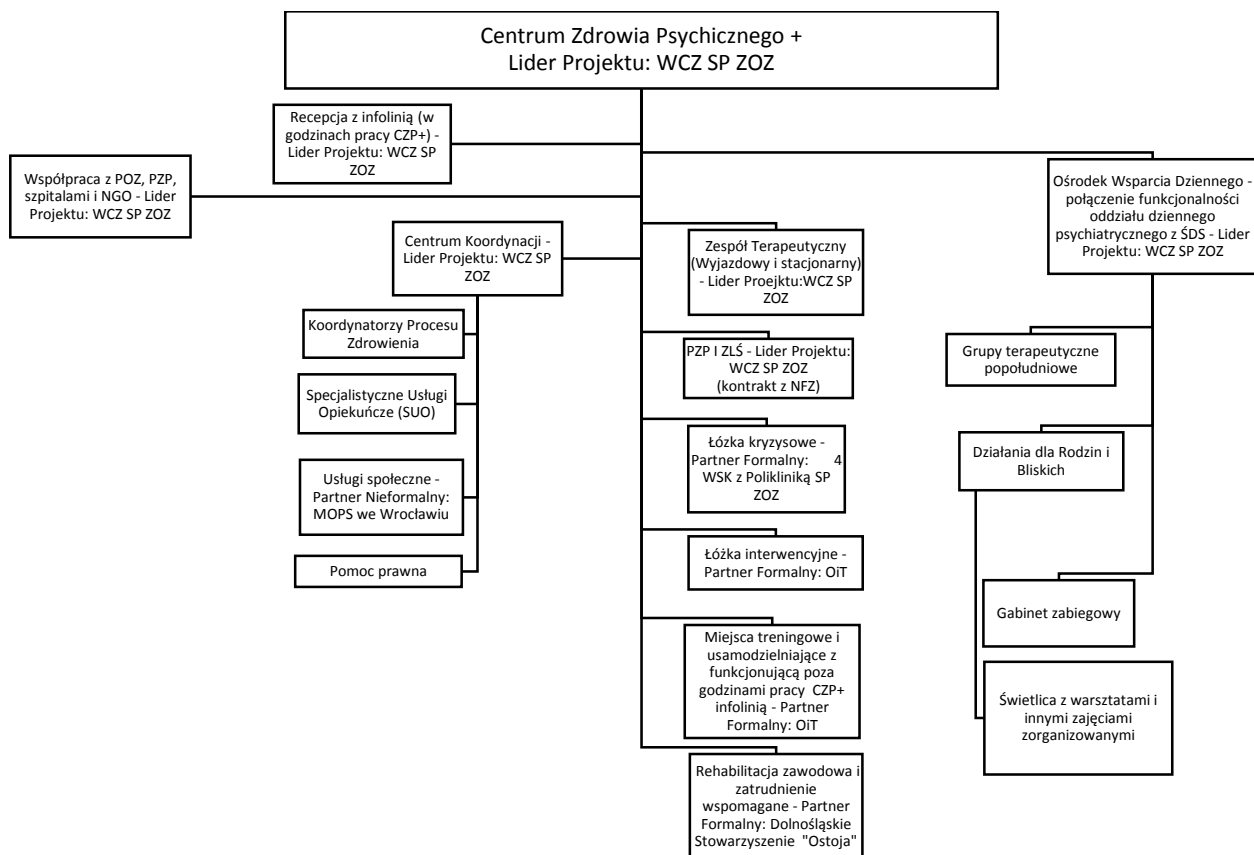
Centrum Zdrowia Psychicznego +
Lider Projektu: WCZ SP ZOZ

Recepcja z infolinią (w godzinach pracy CZP+) - Lider Projektu: WCZ SP ZOZ

Współpraca z POZ, PZP, szpitalami i NGO - Lider Projektu: WCZ SP ZOZ

Centrum Koordynacji - Lider Projektu: WCZ SP ZOZ

Koordynatorzy Procesu Zdrowienia

Specjalistyczne Usługi Opiekuńcze (SUO)

Usługi społeczne - Partner Nieformalny: MOPS we Wrocławiu

Pomoc prawna

Zespół Terapeutyczny (Wyjazdowy i stacjonarny) - Lider Proejktu:WCZ SP ZOZ

PZP I ZLŚ - Lider Projektu: WCZ SP ZOZ (kontrakt z NFZ)

Łóżka kryzysowe - Partner Formalny: 4 WSK z Polikliniką SP ZOZ

Łóżka interwencyjne - Partner Formalny: OiT

Miejsca treningowe i usamodzielniające z funkcjonującą poza godzinami pracy CZP+ infolinią - Partner Formalny: OiT

Rehabilitacja zawodowa i zatrudnienie wspomagane - Partner Formalny: Dolnośląskie Stowarzyszenie "Ostoja"

Ośrodek Wsparcia Dziennego - połączenie funkcjonalności oddziału dziennego psychiatrycznego z ŚDS - Lider Projektu: WCZ SP ZOZ

Grupy terapeutyczne popołudniowe

Działania dla Rodzin i Bliskich

Gabinet zabiegowy

Świetlica z warsztatami i innymi zajęciami zorganizowanymi